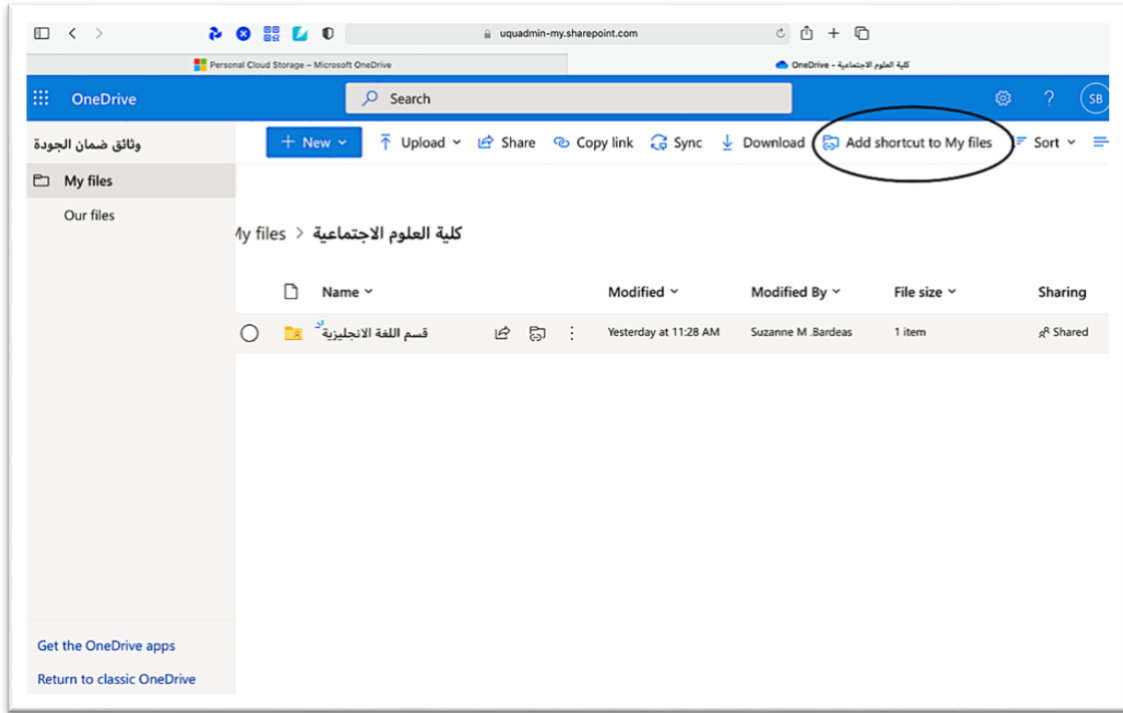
uquadmin-my.sharepoint.com

Personal Cloud Storage – Microsoft OneDrive

OneDrive - كلية العلوم الاجتماعية

OneDrive

Search

SB

وثائق ضمان الجودة

+ New

Upload

Share

Copy link

Sync

Download

Add shortcut to My files

Sort

My files

Our files

My files > كلية العلوم الاجتماعية

| | Name | | Modified | Modified By | File size | Sharing |
|---|---|---|---|---|---|---|
| | قسم اللغة الانجليزية | | Yesterday at 11:28 AM | Suzanne M .Bardeas | 1 item | Shared |

Get the OneDrive apps

Return to classic OneDrive